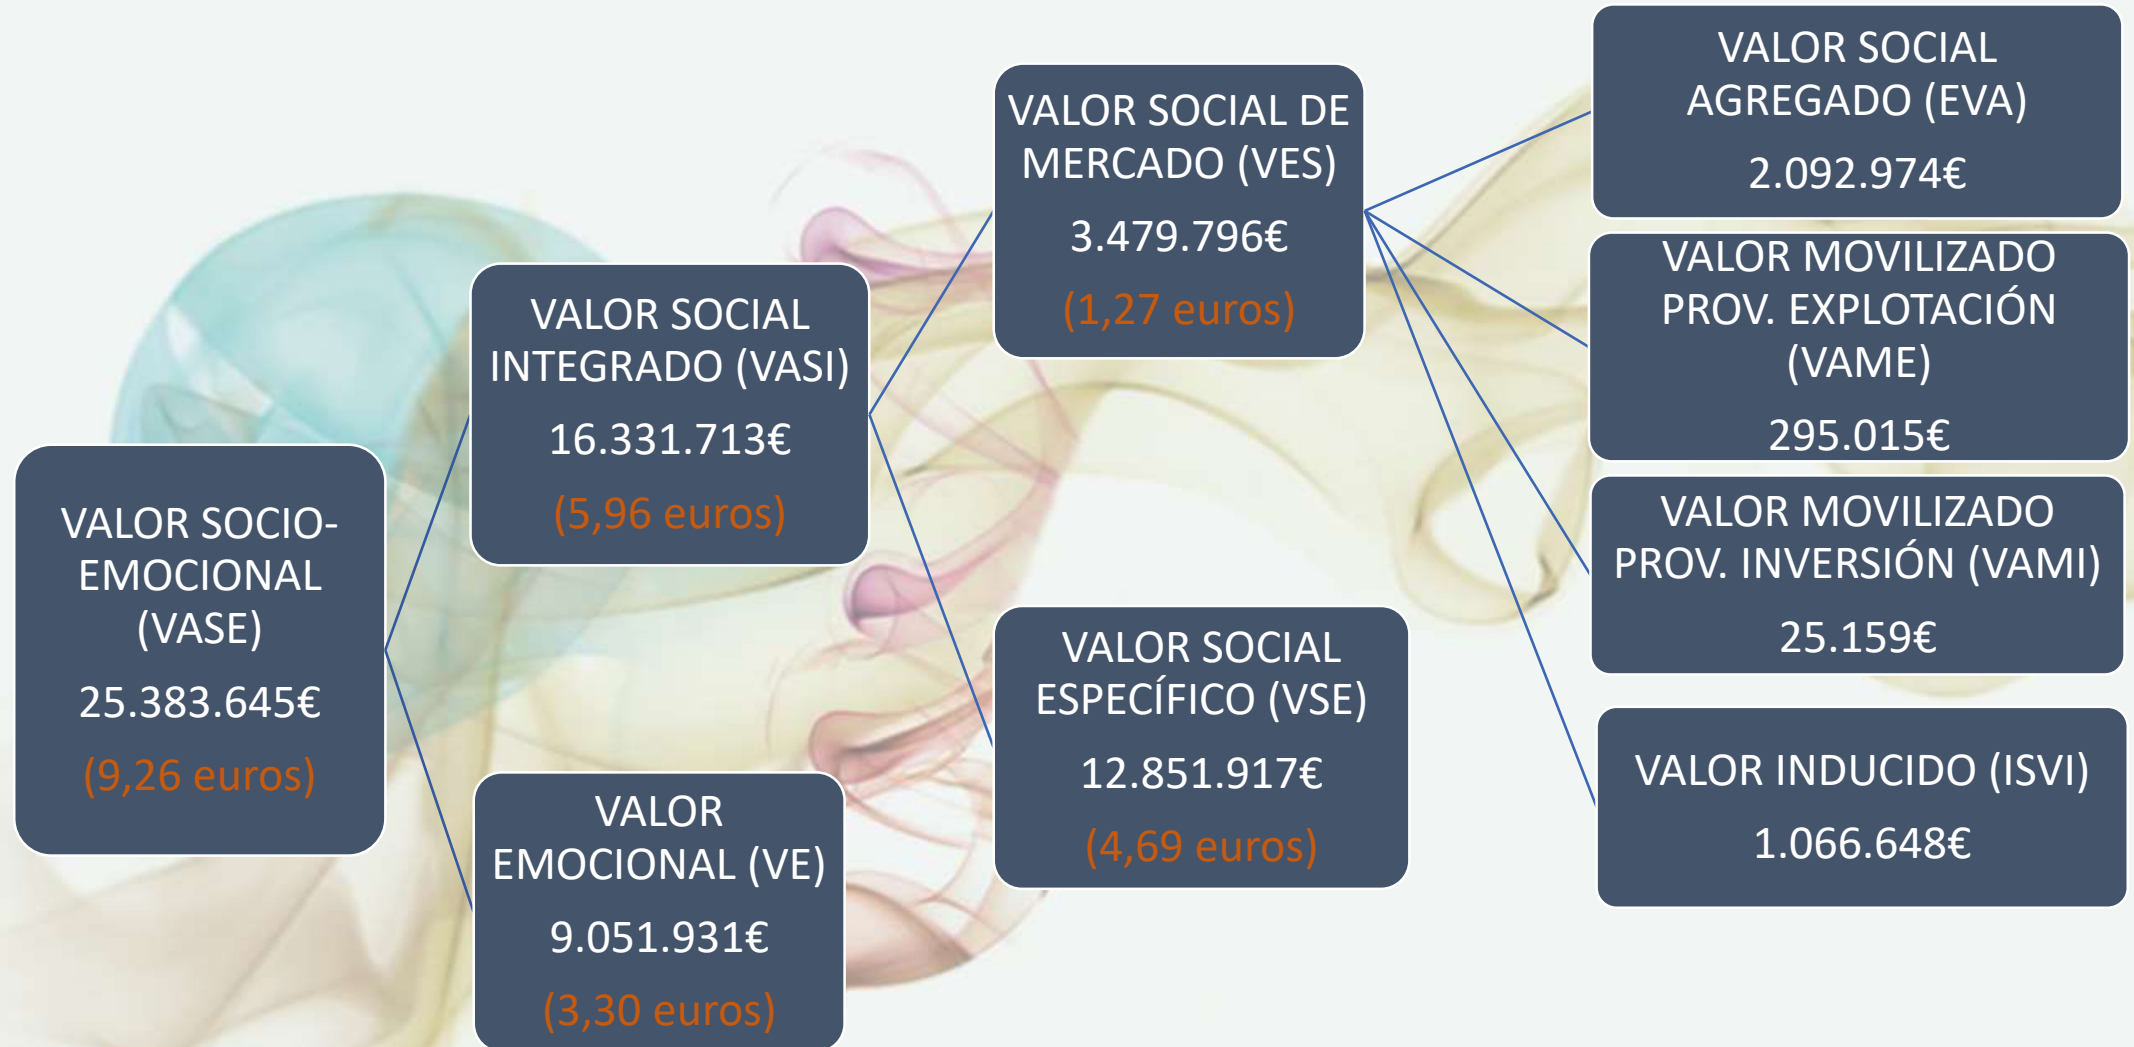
VALOR SOCIO-EMOCIONAL (VASE)
25.383.645€
(9,26 euros)

VALOR SOCIAL INTEGRADO (VASI)
16.331.713€
(5,96 euros)

VALOR EMOCIONAL (VE)
9.051.931€
(3,30 euros)

VALOR SOCIAL DE MERCADO (VES)
3.479.796€
(1,27 euros)

VALOR SOCIAL ESPECÍFICO (VSE)
12.851.917€
(4,69 euros)

VALOR SOCIAL AGREGADO (EVA)
2.092.974€

VALOR MOVILIZADO PROV. EXPLOTACIÓN (VAME)
295.015€

VALOR MOVILIZADO PROV. INVERSIÓN (VAMI)
25.159€

VALOR INDUCIDO (ISVI)
1.066.648€